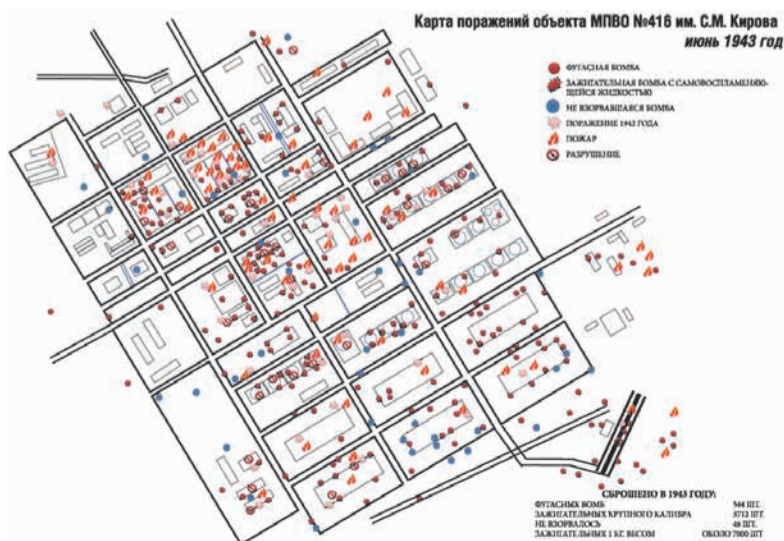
Карта поражений объекта МПВО №416 им. С.М. Кирова
июнь 1943 год

ФУГАСНАЯ БОМБА
ЗАЖИГАТЕЛЬНАЯ БОМБА С САМОВОСПЛАМЕНЯЮЩЕЙСЯ ЖИДКОСТЬЮ
НЕ ВЗОРВАВШАЯСЯ БОМБА
ПОРАЖЕНИЕ 1942 ГОДА
ПОЖАР
РАЗРУШЕНИЕ

СБРОШЕНО В 1943 ГОДУ:

| | |
|---|---|
| ФУГАСНЫХ БОМБ | 544 ШТ. |
| ЗАЖИГАТЕЛЬНЫХ КРУПНОГО КАЛИБРА | 3712 ШТ. |
| НЕ ВЗОРВАЛОСЬ | 46 ШТ. |
| ЗАЖИГАТЕЛЬНЫХ 1 КГ. ВЕСОМ | ОКОЛО 7000 ШТ. |